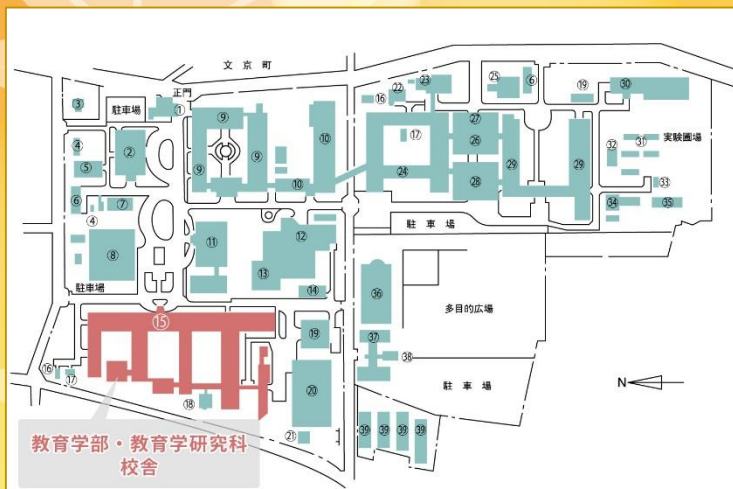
文 京 町

正門

駐車場

①

②

③

④

④

⑤

⑥

⑦

⑧

⑨

⑨

⑨

⑩

⑩

⑪

⑫

⑬

⑭

⑮

⑯

⑯

⑰

⑰

⑱

⑲

⑲

⑳

㉑

㉒

㉓

㉔

㉕

⑥

㉖

㉗

㉘

㉙

㉙

㉚

㉛

㉜

㉝

㉞

㉟

㊱

㊲

㊳

㊴

㊴

㊴

㊴

実験圃場

駐 車 場

多目的広場

駐 車 場

駐車場

N

教育学部・教育学研究科校舎